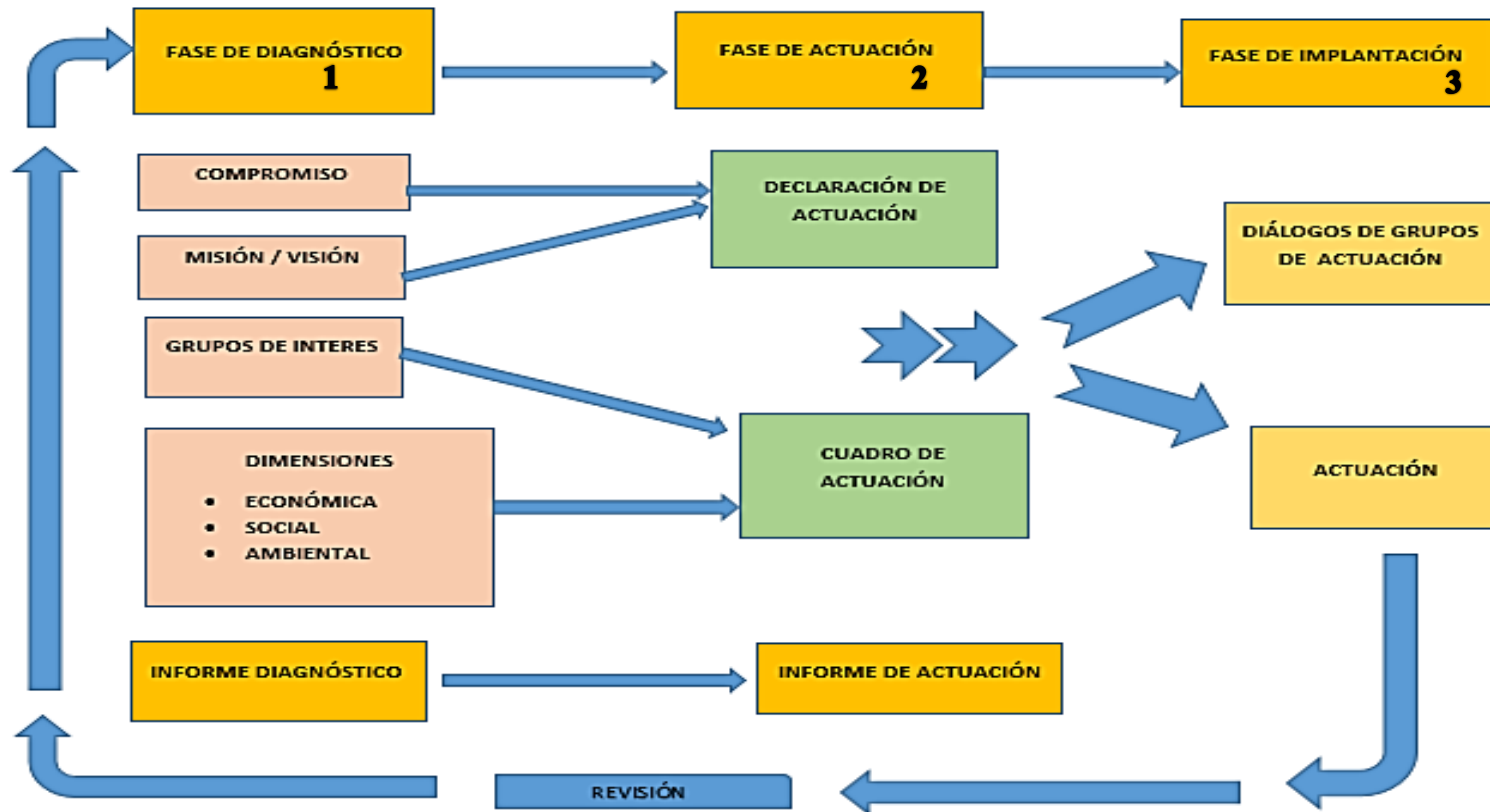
FASE DE DIAGNÓSTICO 1

FASE DE ACTUACIÓN 2

FASE DE IMPLANTACIÓN 3

COMPROMISO

MISIÓN / VISIÓN

DECLARACIÓN DE ACTUACIÓN

DIÁLOGOS DE GRUPOS DE ACTUACIÓN

GRUPOS DE INTERES

DIMENSIONES
- ECONÓMICA
- SOCIAL
- AMBIENTAL

CUADRO DE ACTUACIÓN

ACTUACIÓN

INFORME DIAGNÓSTICO

INFORME DE ACTUACIÓN

REVISIÓN